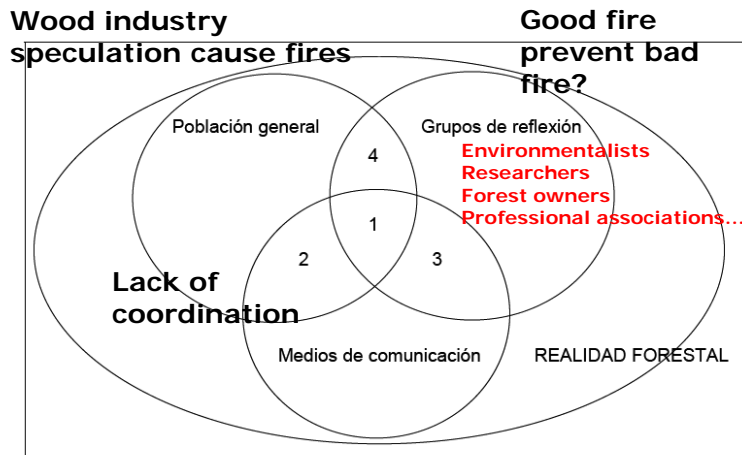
Wood industry speculation cause fires

Good fire prevent bad fire?

Población general

Grupos de reflexión

Environmentalists
Researchers
Forest owners
Professional associations…

4

1

2

3

Lack of coordination

Medios de comunicación

REALIDAD FORESTAL